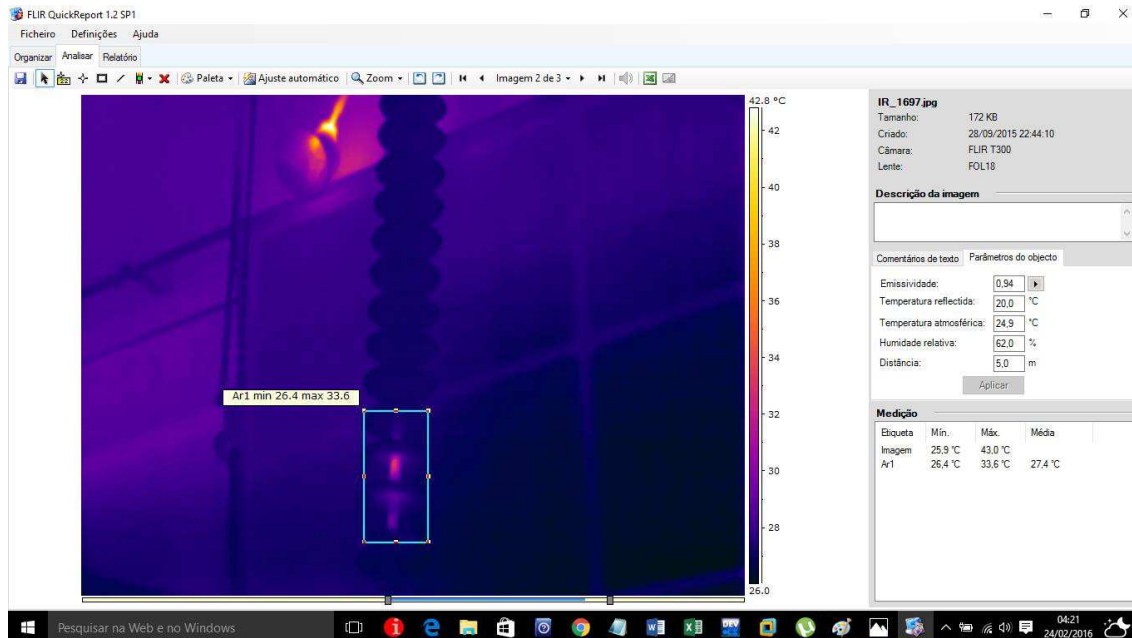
FLIR QuickReport 1.2 SP1

Ficheiro Definições Ajuda

Organizar Analisar Relatório

Paleta Ajuste automático Zoom Imagem 2 de 3

Ar1 min 26.4 max 33.6

42.8 °C
42
40
38
36
34
32
30
28
26.0

IR_1697.jpg

| | |
|---|---|
| Tamanho: | 172 KB |
| Criado: | 28/09/2015 22:44:10 |
| Câmara: | FLIR T300 |
| Lente: | FOL18 |

Descrição da imagem

Comentários de texto Parâmetros do objecto

| | | |
|---|---|---|
| Emissividade: | 0,94 | |
| Temperatura reflectida: | 20,0 | °C |
| Temperatura atmosférica: | 24,9 | °C |
| Humidade relativa: | 62,0 | % |
| Distância: | 5,0 | m |

Aplicar

Medição

| Etiqueta | Mín. | Máx. | Média |
|---|---|---|---|
| Imagem | 25,9 °C | 43,0 °C | |
| Ar1 | 26,4 °C | 33,6 °C | 27,4 °C |

Pesquisar na Web e no Windows

04:21
24/02/2016